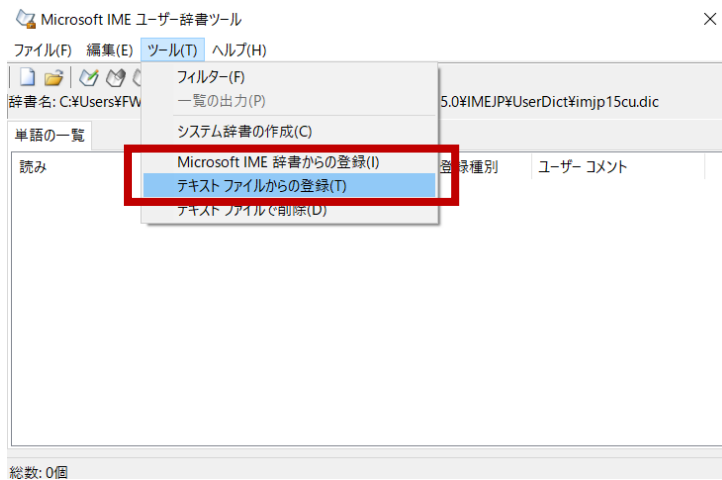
Microsoft IME ユーザー辞書ツール

×

ファイル(F) 編集(E) ツール(T) ヘルプ(H)

辞書名: C:¥Users¥FW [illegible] 5.0¥IMEJP¥UserDict¥imjp15cu.dic

単語の一覧

読み

登録種別 ユーザー コメント

フィルター(F)
一覧の出力(P)
システム辞書の作成(C)
Microsoft IME 辞書からの登録(I)
テキスト ファイルからの登録(T)
テキスト ファイルで削除(D)

総数: 0個